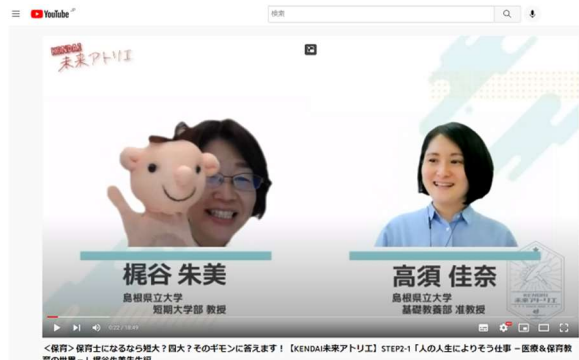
YouTube

検索

KENDAI
未来アトリエ

梶谷 朱美
島根県立大学
短期大学部 教授

高須 佳奈
島根県立大学
基礎教養部 准教授

0:22 / 18:49

＜保育＞保育士になるなら短大？四大？そのギモンに答えます！【KENDAI未来アトリエ】STEP2-1「人の人生によりそう仕事 －医療＆保育教育の世界－」梶谷朱美先生編